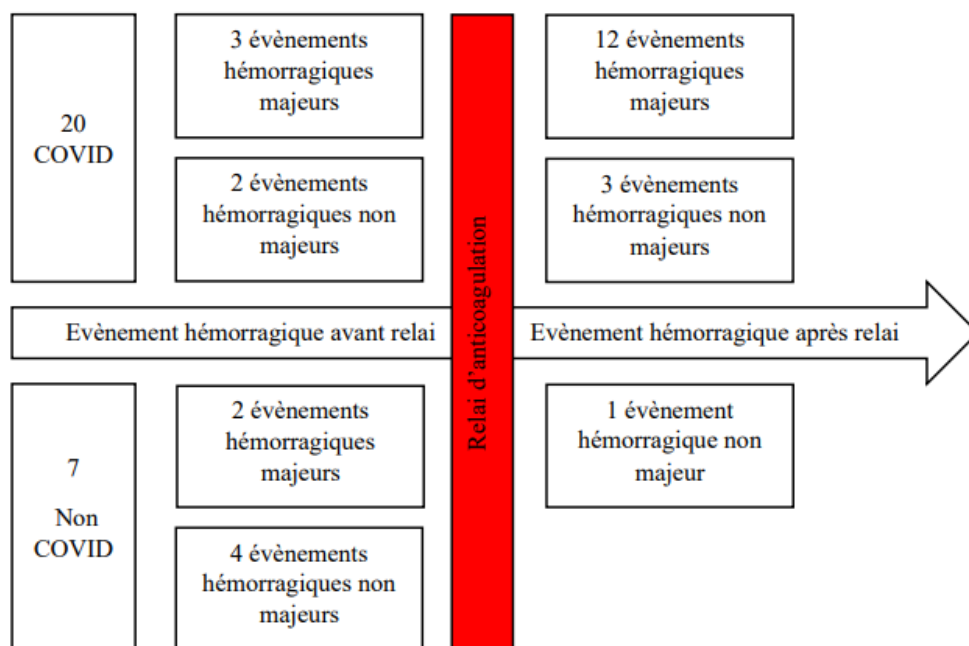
20 COVID

3 évènements hémorragiques majeurs

2 évènements hémorragiques non majeurs

Relai d'anticoagulation

12 évènements hémorragiques majeurs

3 évènements hémorragiques non majeurs

Evènement hémorragique avant relai

Evènement hémorragique après relai

7

Non COVID

2 évènements hémorragiques majeurs

4 évènements hémorragiques non majeurs

1 évènement hémorragique non majeur